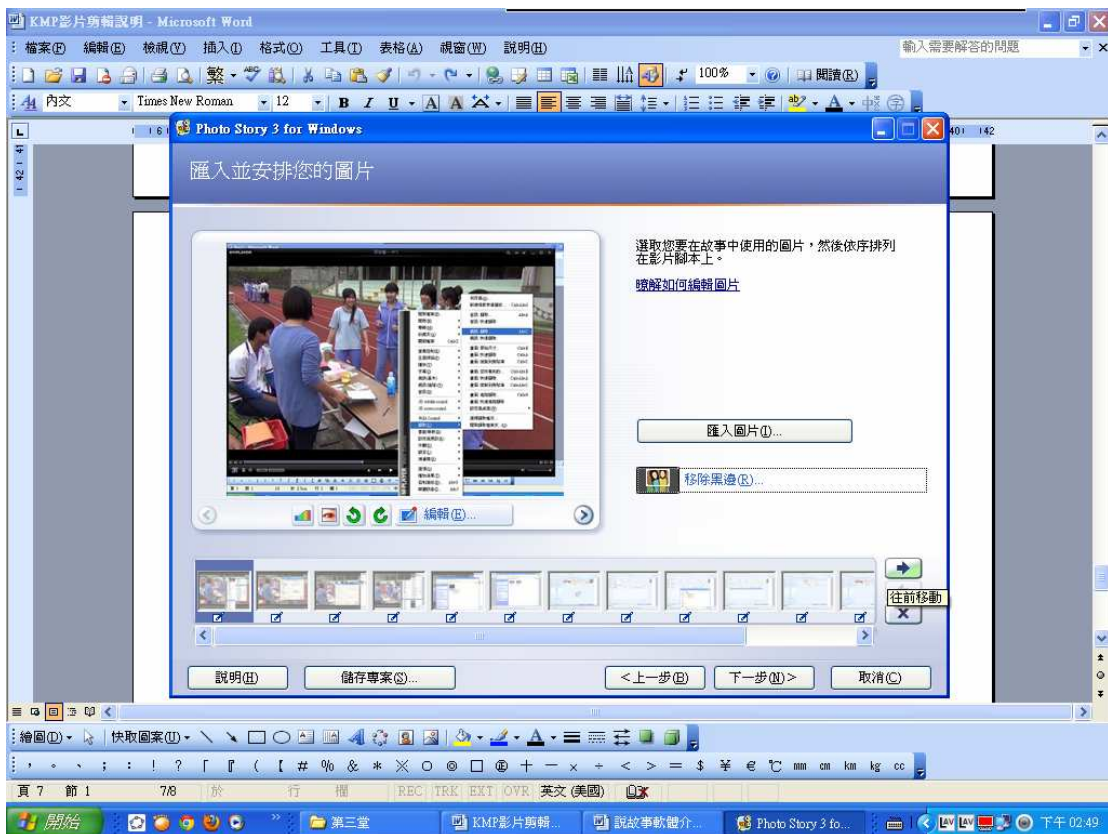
KMP影片剪輯說明 - Microsoft Word

檔案(F) 編輯(E) 檢視(V) 插入(I) 格式(O) 工具(T) 表格(A) 視窗(W) 說明(H)

輸入需要解答的問題

100% 閱讀(R)

內文 Times New Roman 12

Photo Story 3 for Windows

匯入並安排您的圖片

選取您要在故事中使用的圖片，然後依序排列在影片腳本上。

瞭解如何編輯圖片

匯入圖片(I)...

移除黑邊(R)...

編輯(E)...

往前移動

說明(H)

儲存專案(S)...

<上一步(B)

下一步(N)>

取消(C)

繪圖(D) 快取圖案(U)

頁 7 節 1 7/8 於 行 欄 REC TRK EXT OVR 英文 (美國)

開始 第三堂 KMP影片剪輯... 說故事軟體介... Photo Story 3 fo... 下午 02:49